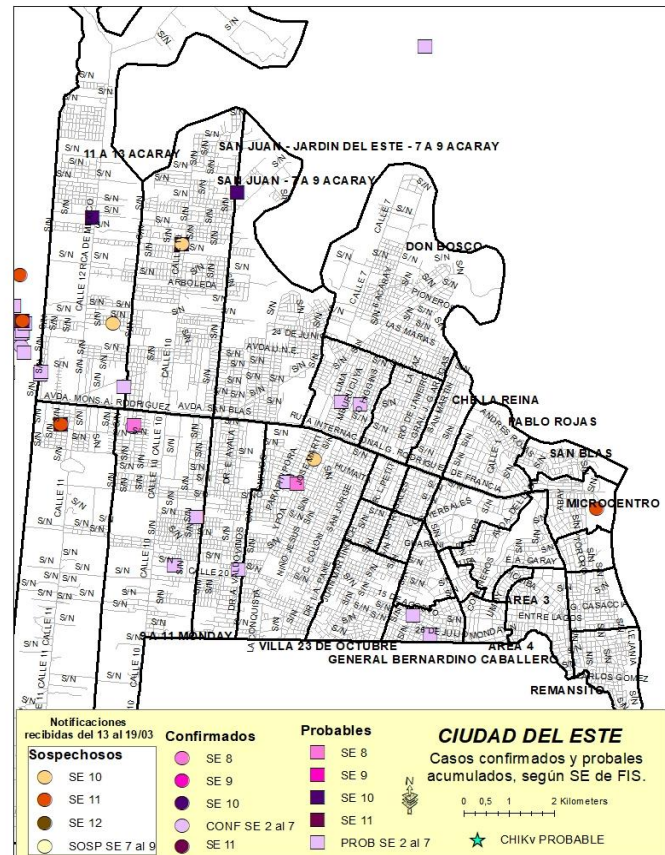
11 A 13 ACARAY
SAN JUAN - JARDIN DEL ESTE - 7 A 9 ACARAY
SAN JUAN - 7 A 9 ACARAY
DON BOSCO
ARBOLEDA
CHE LA REINA
PABLO ROJAS
SAN BLAS
MICROCENTRO
AREA 3
AREA 4
9 A 11 MONDAY
VILLA 23 DE OCTUBRE
GENERAL BERNARDINO CABALLERO
REMANSITO
AVDA. MONS. A. RODRIGUEZ
AVDA SAN BLAS
RUTA INTERNACIONAL
24 DE JUNIO
LAS MARIAS
PIONERO
CALLE 7
CALLE 10
CALLE 11
CALLE 12
LA CONQUISTA
ENTRE LAGOS
SAN JORGE
DE FRANCIA
S/N

Notificaciones recibidas del 13 al 19/03
Sospechosos
SE 10
SE 11
SE 12
SOSP SE 7 al 9
Confirmados
SE 8
SE 9
SE 10
CONF SE 2 al 7
SE 11
Probables
SE 8
SE 9
SE 10
SE 11
PROB SE 2 al 7
CIUDAD DEL ESTE
Casos confirmados y probales acumulados, según SE de FIS.
N
0 0,5 1 2 Kilometers
CHIKv PROBABLE